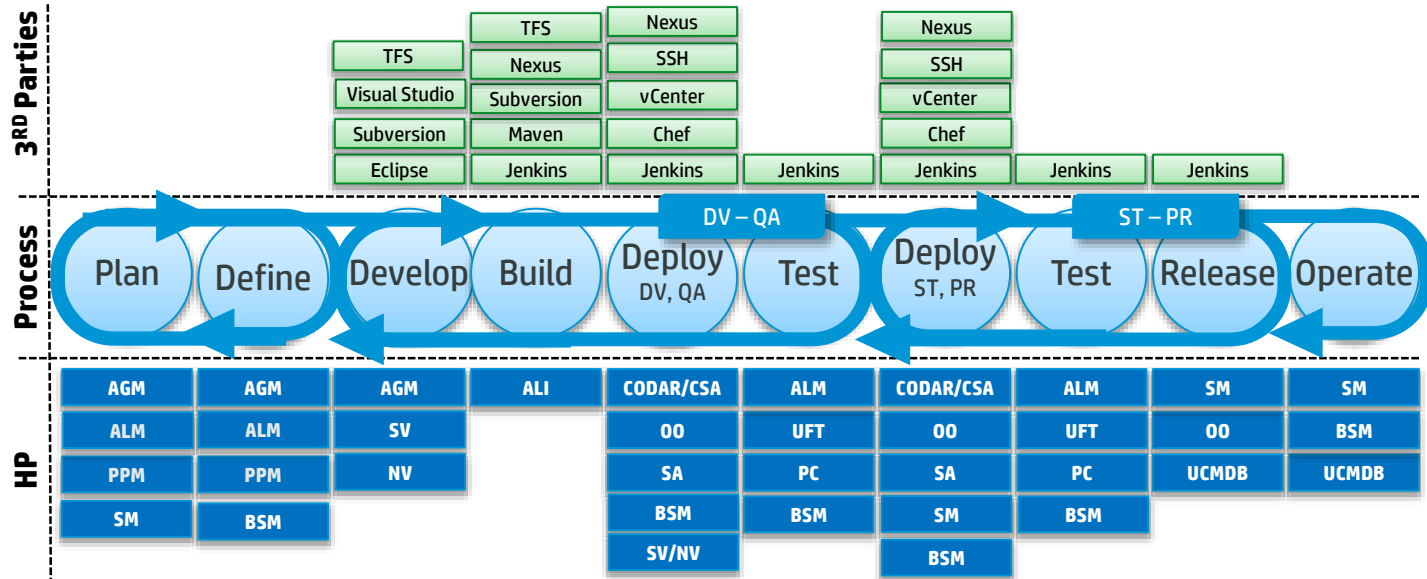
3RD Parties

TFS
Visual Studio
Subversion
Eclipse

TFS
Nexus
Subversion
Maven
Jenkins

Nexus
SSH
vCenter
Chef
Jenkins

Jenkins

Nexus
SSH
vCenter
Chef
Jenkins

Jenkins

Jenkins

Process

DV – QA
ST – PR

Plan
Define
Develop
Build
Deploy
DV, QA
Test
Deploy
ST, PR
Test
Release
Operate

HP

| AGM | AGM | AGM | ALI | CODAR/CSA | ALM | CODAR/CSA | ALM | SM | SM |
|---|---|---|---|---|---|---|---|---|---|
| ALM | ALM | SV | | OO | UFT | OO | UFT | OO | BSM |
| PPM | PPM | NV | | SA | PC | SA | PC | UCMDB | UCMDB |
| SM | BSM | | | BSM | BSM | SM | BSM | | |
| | | | | SV/NV | | BSM | | | |